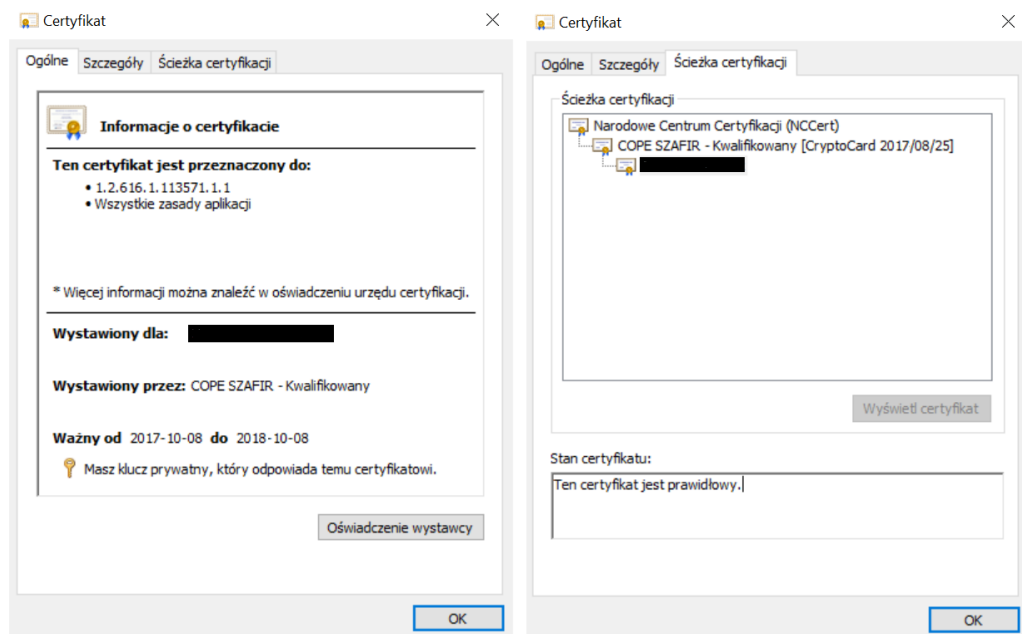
Certyfikat

Ogólne | Szczegóły | Ścieżka certyfikacji

Informacje o certyfikacie

Ten certyfikat jest przeznaczony do:
• 1.2.616.1.113571.1.1
• Wszystkie zasady aplikacji

* Więcej informacji można znaleźć w oświadczeniu urzędu certyfikacji.

Wystawiony dla:

Wystawiony przez: COPE SZAFIR - Kwalifikowany

Ważny od 2017-10-08 do 2018-10-08

Masz klucz prywatny, który odpowiada temu certyfikatowi.

Oświadczenie wystawcy

OK

Certyfikat

Ogólne | Szczegóły | Ścieżka certyfikacji

Ścieżka certyfikacji
Narodowe Centrum Certyfikacji (NCCert)
COPE SZAFIR - Kwalifikowany [CryptoCard 2017/08/25]

Wyświetl certyfikat

Stan certyfikatu:
Ten certyfikat jest prawidłowy.

OK